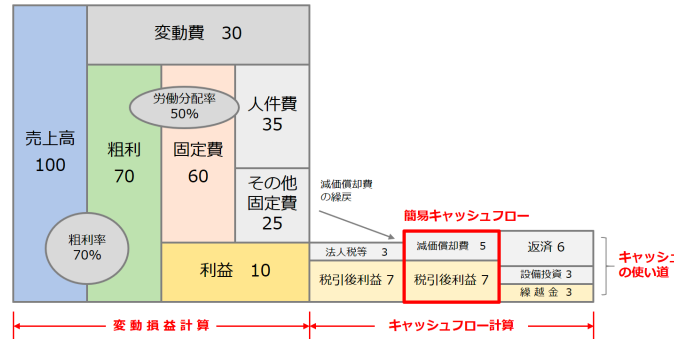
変動費 30

売上高
100

粗利
70

労働分配率
50%

固定費
60

人件費
35

その他
固定費
25

粗利率
70%

利益 10

減価償却費
の繰戻

簡易キャッシュフロー

法人税等 3

税引後利益 7

減価償却費 5

税引後利益 7

返済 6

設備投資 3

繰越金 3

キャッシュ
の使い道

変動損益計算

キャッシュフロー計算